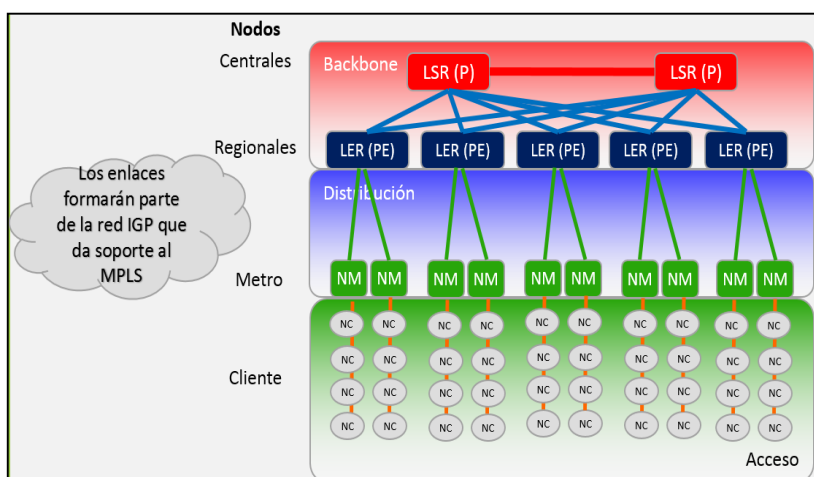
Nodos

Centrales

Regionales

Metro

Cliente

Los enlaces formarán parte de la red IGP que da soporte al MPLS

Backbone

LSR (P)

LSR (P)

LER (PE)

LER (PE)

LER (PE)

LER (PE)

LER (PE)

Distribución

NM NM NM NM NM NM NM NM NM NM

NC NC NC NC NC NC NC NC NC NC
NC NC NC NC NC NC NC NC NC NC
NC NC NC NC NC NC NC NC NC NC
NC NC NC NC NC NC NC NC NC NC

Acceso